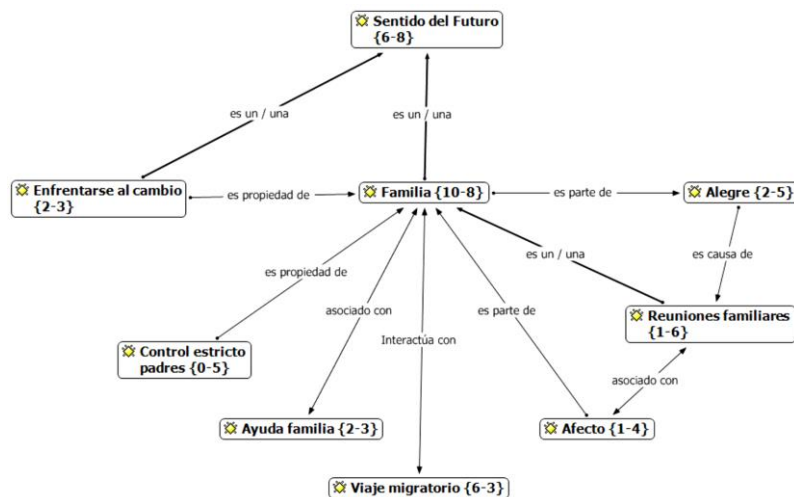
Sentido del Futuro {6-8}

es un / una

es un / una

Enfrentarse al cambio {2-3}

es propiedad de

Familia {10-8}

es parte de

Alegre {2-5}

es un / una

es causa de

es propiedad de

asociado con

Interactúa con

es parte de

Reuniones familiares {1-6}

Control estricto padres {0-5}

asociado con

Ayuda familia {2-3}

Afecto {1-4}

Viaje migratorio {6-3}